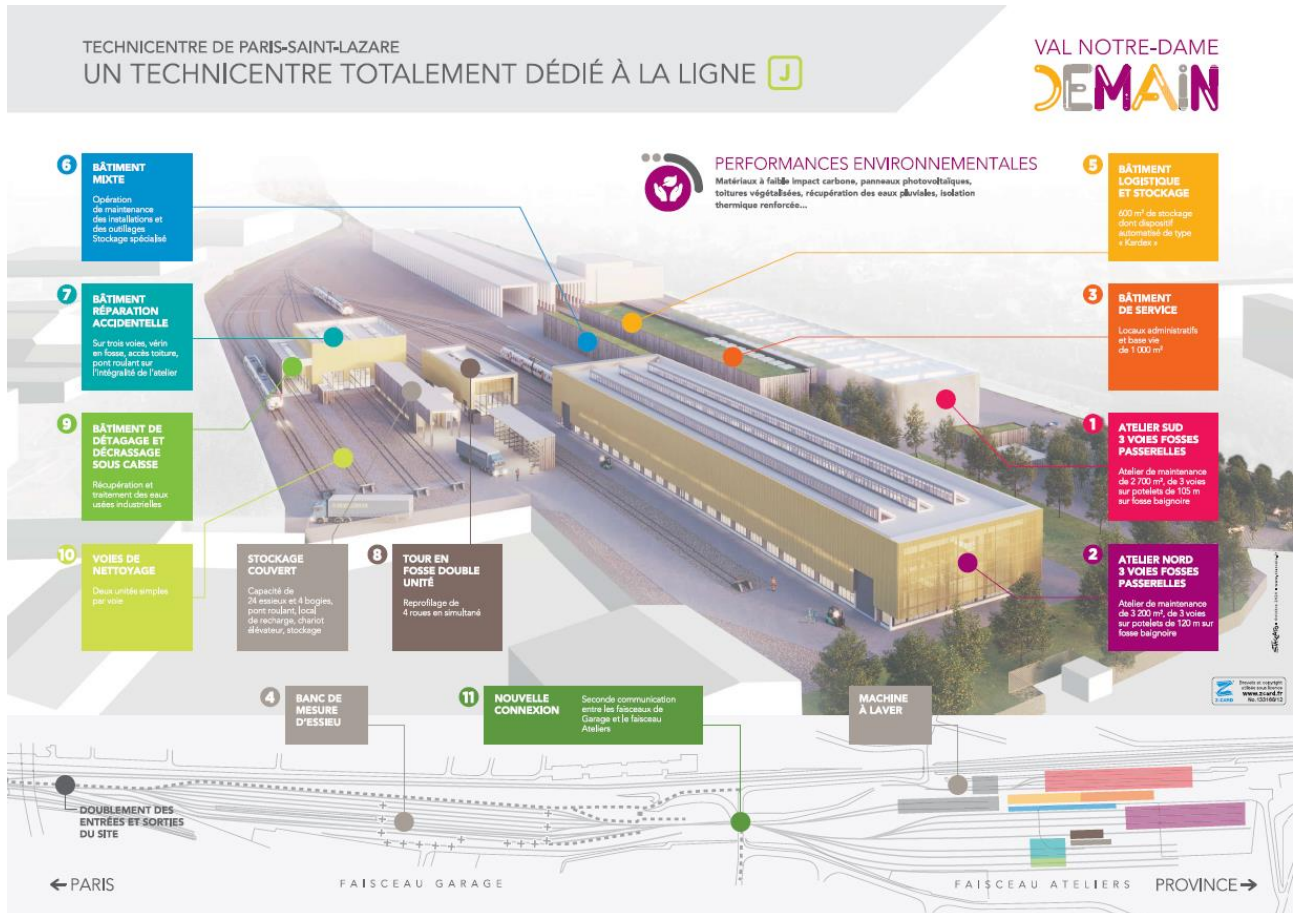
TECHNICENTRE DE PARIS-SAINT-LAZARE
UN TECHNICENTRE TOTALEMENT DÉDIÉ À LA LIGNE J

VAL NOTRE-DAME
DEMAIN

6 BÂTIMENT MIXTE
Opération de maintenance des installations et des outillages Stockage spécialisé

PERFORMANCES ENVIRONNEMENTALES
Matériaux à faible impact carbone, panneaux photovoltaïques, toitures végétalisées, récupération des eaux pluviales, isolation thermique renforcée...

5 BÂTIMENT LOGISTIQUE ET STOCKAGE
600 m² de stockage dont dispositif automatisé de type « Kardex »

7 BÂTIMENT RÉPARATION ACCIDENTELLE
Sur trois voies, vérin en fosse, accès toiture, pont roulant sur l'intégralité de l'atelier

3 BÂTIMENT DE SERVICE
Locaux administratifs et base vie de 1 000 m²

9 BÂTIMENT DE DÉTAGAGE ET DÉCRASSAGE SOUS CAISSE
Récupération et traitement des eaux usées industrielles

1 ATELIER SUD 3 VOIES FOSSES PASSERELLES
Atelier de maintenance de 2 700 m², de 3 voies sur potelets de 105 m sur fosse baignoire

10 VOIES DE NETTOYAGE
Deux unités emples par voie

STOCKAGE COUVERT
Capacité de 24 essieux et 4 bogies, pont roulant, local de recharge, chariot élévateur, stockage

8 TOUR EN FOSSE DOUBLE UNITÉ
Reprofilage de 4 roues en simultané

2 ATELIER NORD 3 VOIES FOSSES PASSERELLES
Atelier de maintenance de 3 200 m², de 3 voies sur potelets de 120 m sur fosse baignoire

4 BANC DE MESURE D'ESSIEU

11 NOUVELLE CONNEXION
Seconde communication entre les faisceaux de Garage et le faisceau Ateliers

MACHINE À LAVER

DOUBLEMENT DES ENTRÉES ET SORTIES DU SITE

← PARIS
FAISCEAU GARAGE
FAISCEAU ATELIERS
PROVINCE →